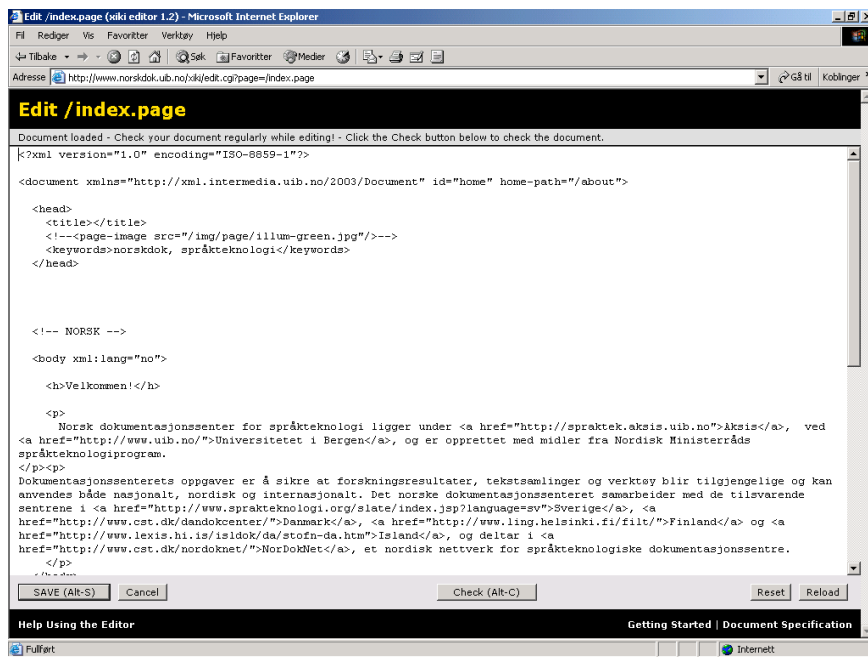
Edit /index.page (xiki editor 1.2) - Microsoft Internet Explorer

Fil Rediger Vis Favoritter Verktøy Hjelp

Tilbake Søk Favoritter Medier

Adresse http://www.norskdok.uib.no/xiki/edit.cgi?page=/index.page Gå til Koblinger

Edit /index.page

Document loaded - Check your document regularly while editing! - Click the Check button below to check the document.

<?xml version="1.0" encoding="ISO-8859-1"?>

<document xmlns="http://xml.intermedia.uib.no/2003/Document" id="home" home-path="/about">

<head>
<title></title>
<!--<page-image src="/img/page/illum-green.jpg"/>-->
<keywords>norskdok, språkteknologi</keywords>
</head>

<!-- NORSK -->

<body xml:lang="no">

<h>Velkommen!</h>

<p>
Norsk dokumentasjonssenter for språkteknologi ligger under <a href="http://spraktek.aksis.uib.no">Aksis</a>, ved <a href="http://www.uib.no/">Universitetet i Bergen</a>, og er opprettet med midler fra Nordisk Ministerråds språkteknologiprogram.
</p><p>
Dokumentasjonssenterets oppgaver er å sikre at forskningsresultater, tekstsamlinger og verktøy blir tilgjengelige og kan anvendes både nasjonalt, nordisk og internasjonalt. Det norske dokumentasjonssenteret samarbeider med de tilsvarende sentrene i <a href="http://www.sprakteknologi.org/slate/index.jsp?language=sv">Sverige</a>, <a href="http://www.cst.dk/dandokcenter/">Danmark</a>, <a href="http://www.ling.helsinki.fi/filt/">Finland</a> og <a href="http://www.lexis.hi.is/isldok/da/stofn-da.htm">Island</a>, og deltar i <a href="http://www.cst.dk/nordoknet/">NorDokNet</a>, et nordisk nettverk for språkteknologiske dokumentasjonssentre.
</p>

SAVE (Alt-S) Cancel Check (Alt-C) Reset Reload

Help Using the Editor Getting Started | Document Specification

Fullført Internett